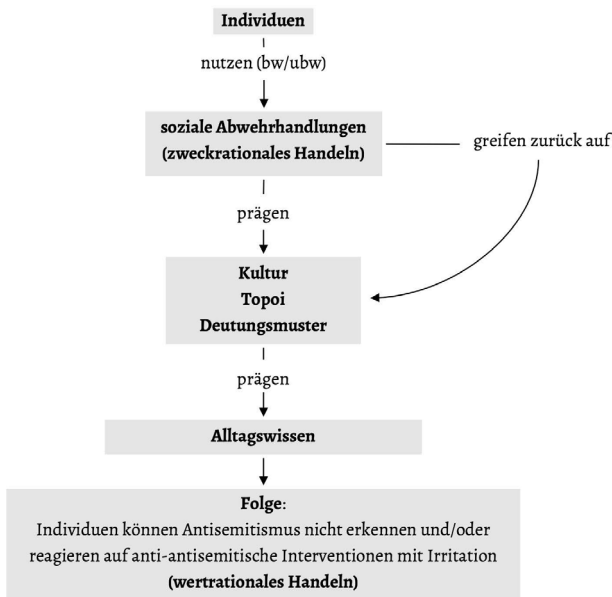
Individuen

nutzen (bw/ubw)

soziale Abwehrhandlungen (zweckrationales Handeln)

greifen zurück auf

prägen

Kultur
Topoi
Deutungsmuster

prägen

Alltagswissen

Folge:
Individuen können Antisemitismus nicht erkennen und/oder reagieren auf anti-antisemitische Interventionen mit Irritation (wertrationales Handeln)